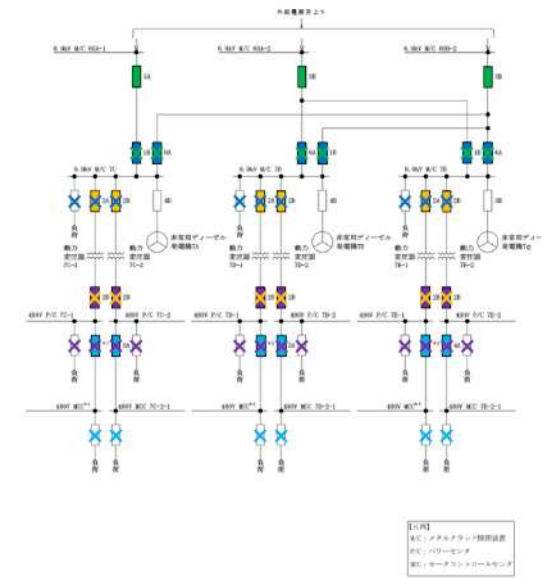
外部電源系より

6.9kV M/C 6SA-1

6.9kV M/C 6SA-2

6.9kV M/C 6SB-2

5A

5B

5B

1E

6A

1E

6A

1E

6A

6.9kV M/C 7C

6.9kV M/C 7D

6.9kV M/C 7E

2A

2B

2A

2B

2A

2B

4B

4B

3B

非常用ディーゼル発電機7A

非常用ディーゼル発電機7B

非常用ディーゼル発電機7C

動力変圧器7C-1

動力変圧器7C-2

動力変圧器7D-1

動力変圧器7D-2

動力変圧器7E-1

動力変圧器7E-2

負荷

負荷

負荷

480V P/C 7C-1

480V P/C 7C-2

480V P/C 7D-1

480V P/C 7D-2

480V P/C 7E-1

480V P/C 7E-2

負荷

負荷

負荷

負荷

負荷

負荷

480V MCC

480V MCC 7C-2-1

480V MCC

480V MCC 7D-2-1

480V MCC

480V MCC 7E-2-1

負荷

負荷

負荷

【凡例】
M/C：メタルクラッド開閉装置
P/C：パワーセンタ
MCC：モータコントロールセンタ